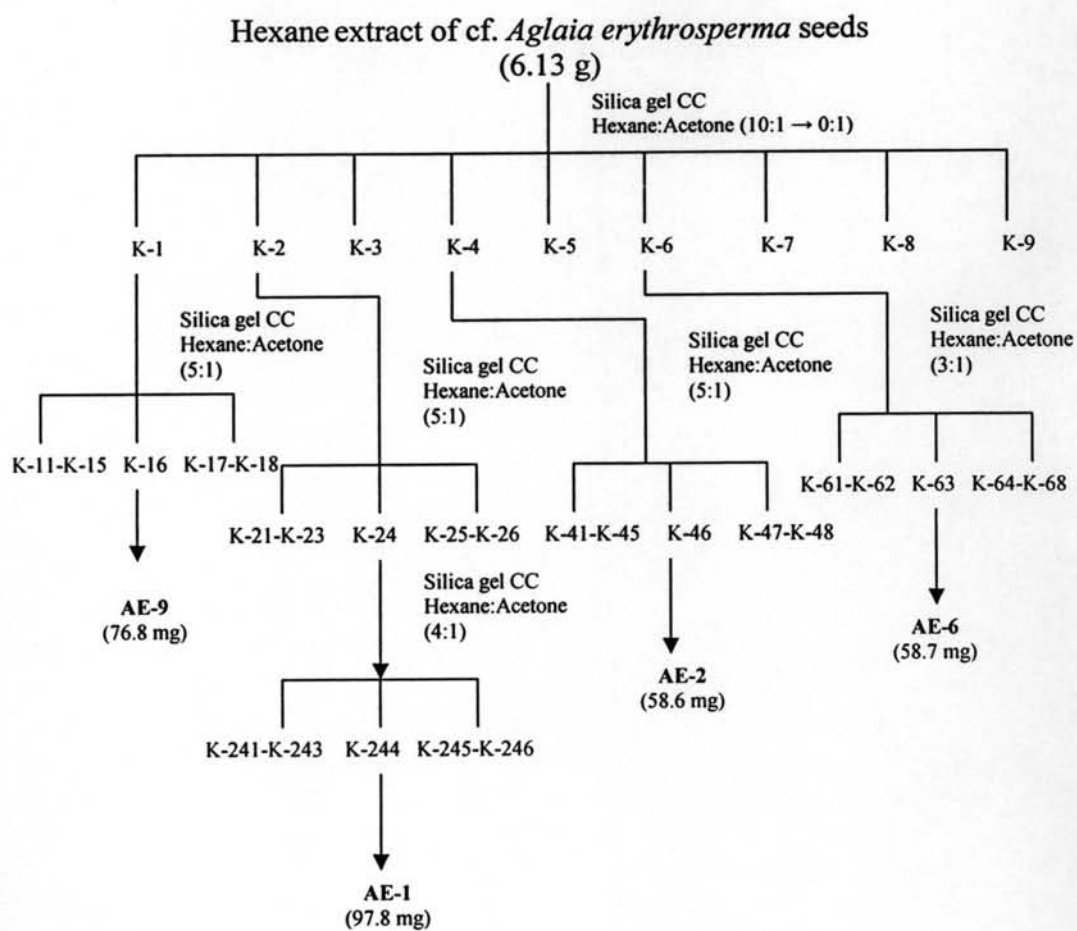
Hexane extract of cf. *Aglaia erythrosperma* seeds
(6.13 g)

Silica gel CC
Hexane:Acetone (10:1 → 0:1)

K-1 K-2 K-3 K-4 K-5 K-6 K-7 K-8 K-9

Silica gel CC
Hexane:Acetone
(5:1)

Silica gel CC
Hexane:Acetone
(5:1)

Silica gel CC
Hexane:Acetone
(5:1)

Silica gel CC
Hexane:Acetone
(3:1)

K-11-K-15 K-16 K-17-K-18

K-21-K-23 K-24 K-25-K-26

K-41-K-45 K-46 K-47-K-48

K-61-K-62 K-63 K-64-K-68

**AE-9**
(76.8 mg)

Silica gel CC
Hexane:Acetone
(4:1)

**AE-2**
(58.6 mg)

**AE-6**
(58.7 mg)

K-241-K-243 K-244 K-245-K-246

**AE-1**
(97.8 mg)